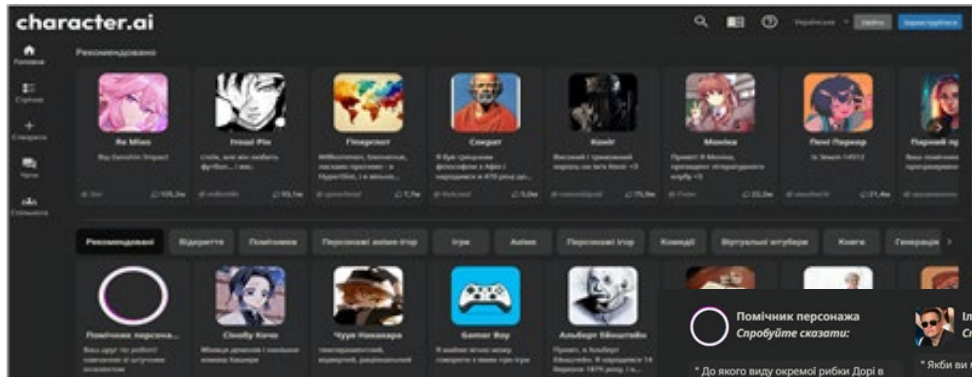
character.ai

Українська Увійти Зареєструватися

Головна
Стрічка
Створити
Чати
Спільнота

Рекомендовані

Яе Міко
Від Genshin Impact

Тhird Pin

Поліглот

Сократ

Кайт

Monika

Гені Паркер

Парний пр

Рекомендовані Відкриття Помічники Персонажі аніме ігор Ігри Аніме Персонажі ігор Комедії Віртуальні ютубери Книги Генерація

Помічник персона...

Сінобу Кочо

Чуя Накахара

Gamer Boy

Альберт Ейнштейн

Помічник персонажа
Спробуйте сказати:

" До якого виду окремої рибки Дорі в

Іл
Сп

" Якби ви з